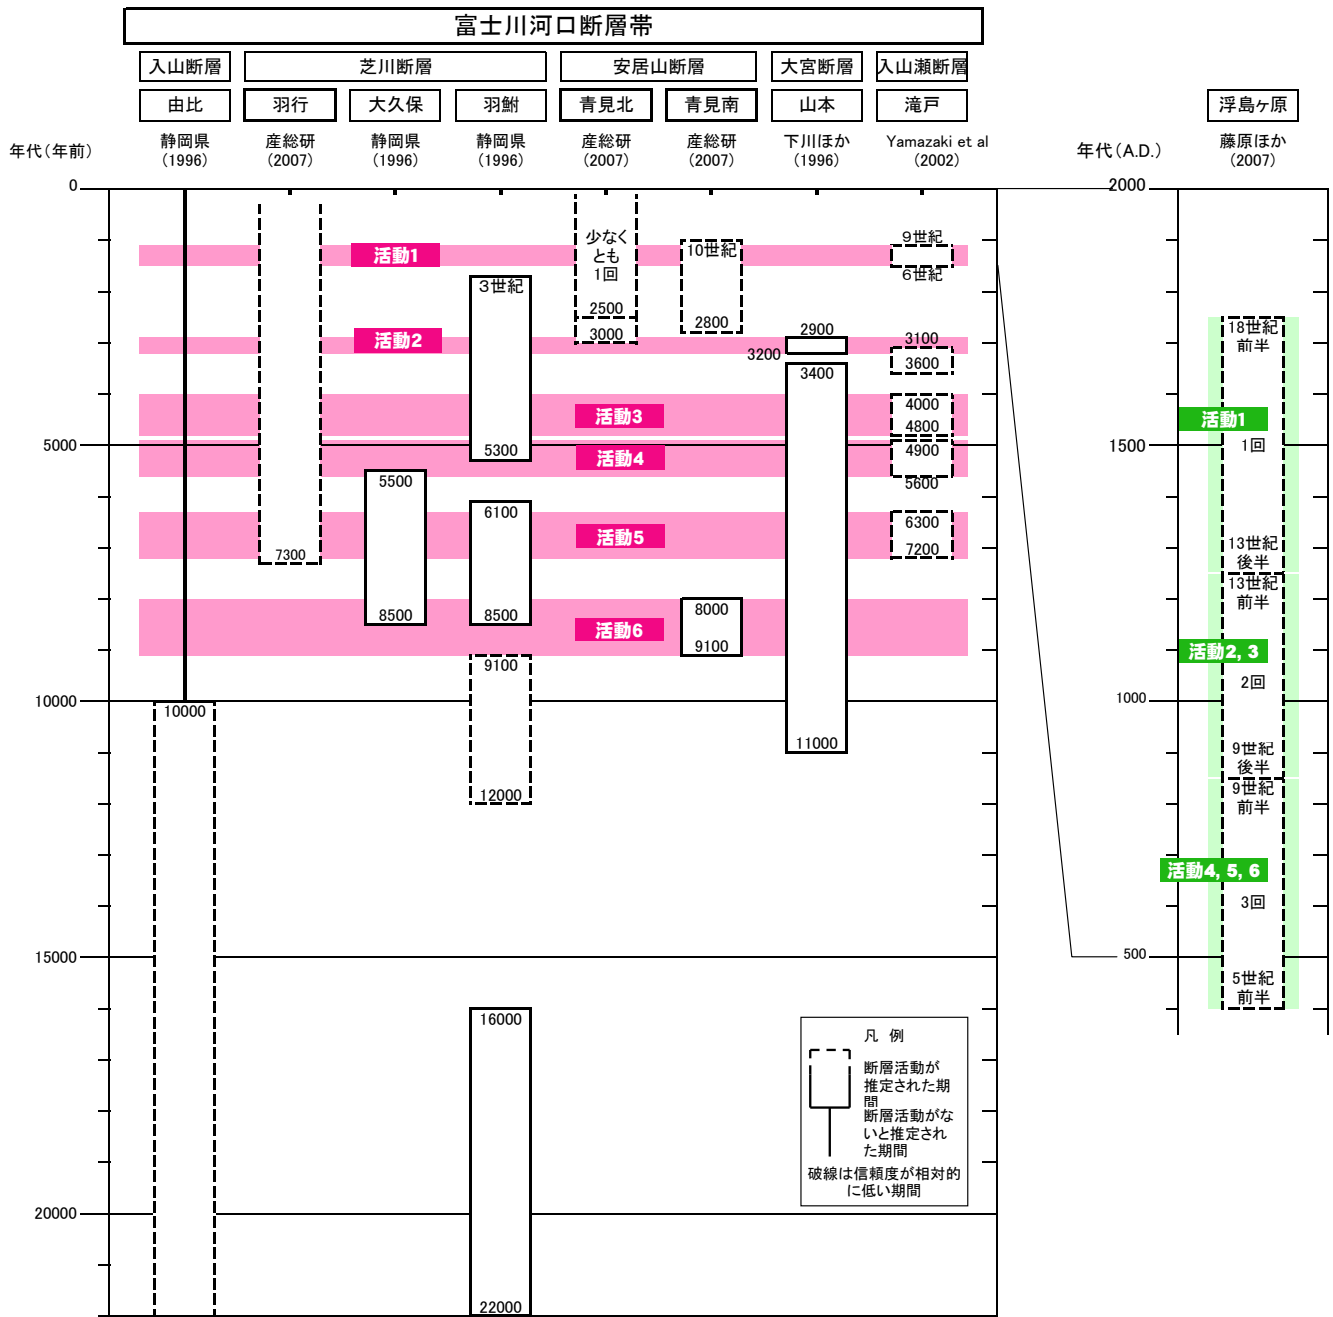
富士川河口断層帯

入山断層

芝川断層

安居山断層

大宮断層

入山瀬断層

由比

羽行

大久保

羽鮒

青見北

青見南

山本

滝戸

浮島ヶ原

年代（年前）

静岡県 (1996)

産総研 (2007)

静岡県 (1996)

静岡県 (1996)

産総研 (2007)

産総研 (2007)

下川ほか (1996)

Yamazaki et al (2002)

年代（A.D.）

藤原ほか (2007)

0

5000

10000

15000

20000

活動1

活動2

活動3

活動4

活動5

活動6

少なくとも 1回

2500

3000

10世紀

2800

9世紀

6世紀

3世紀

5300

2900

3200

3100

3600

3400

4000

4800

4900

5600

5500

7300

6100

6300

7200

8500

8500

8000

9100

9100

10000

11000

12000

16000

22000

2000

1500

1000

500

18世紀 前半

活動1

1回

13世紀 後半

13世紀 前半

活動2, 3

2回

9世紀 後半

9世紀 前半

活動4, 5, 6

3回

5世紀 前半

凡 例

断層活動が推定された期間

断層活動がないと推定された期間

破線は信頼度が相対的に低い期間